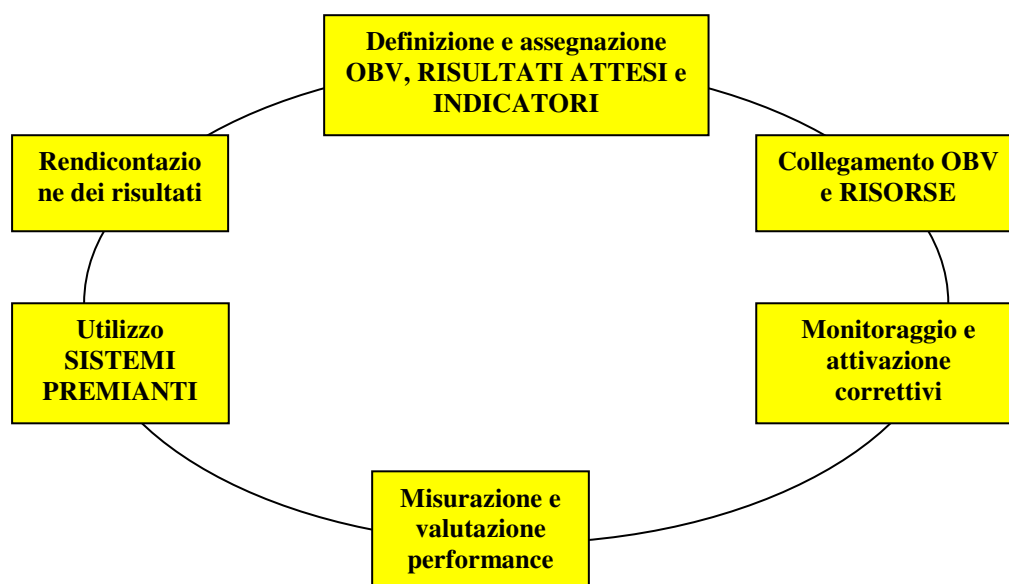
Definizione e assegnazione OBV, RISULTATI ATTESI e INDICATORI

Collegamento OBV e RISORSE

Monitoraggio e attivazione correttivi

Misurazione e valutazione performance

Utilizzo SISTEMI PREMIANTI

Rendicontazione dei risultati